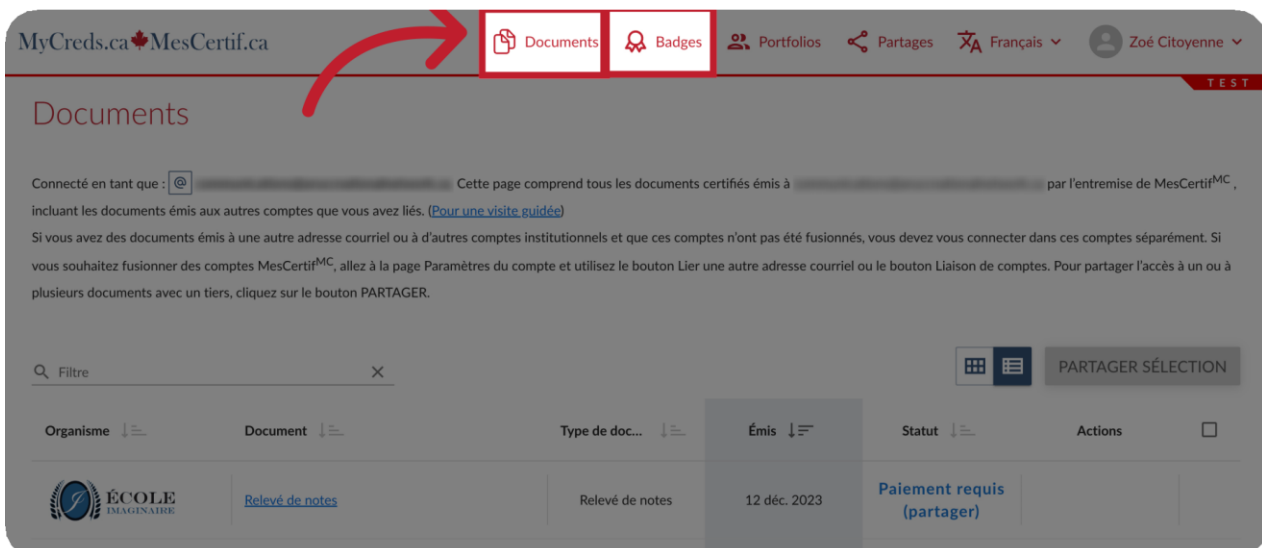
MyCreds.ca MesCertif.ca

Documents Badges Portfolios Partages Français Zoé Citoyenne

TEST

Documents

Connecté en tant que : @ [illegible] Cette page comprend tous les documents certifiés émis à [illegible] par l'entremise de MesCertif$^{MC}$, incluant les documents émis aux autres comptes que vous avez liés. (Pour une visite guidée)

Si vous avez des documents émis à une autre adresse courriel ou à d'autres comptes institutionnels et que ces comptes n'ont pas été fusionnés, vous devez vous connecter dans ces comptes séparément. Si vous souhaitez fusionner des comptes MesCertif$^{MC}$, allez à la page Paramètres du compte et utilisez le bouton Lier une autre adresse courriel ou le bouton Liaison de comptes. Pour partager l'accès à un ou à plusieurs documents avec un tiers, cliquez sur le bouton PARTAGER.

Filtre

PARTAGER SÉLECTION

| Organisme | Document | Type de doc... | Émis | Statut | Actions |
|---|---|---|---|---|---|
| ÉCOLE IMAGINAIRE | Relevé de notes | Relevé de notes | 12 déc. 2023 | Paiement requis (partager) | |